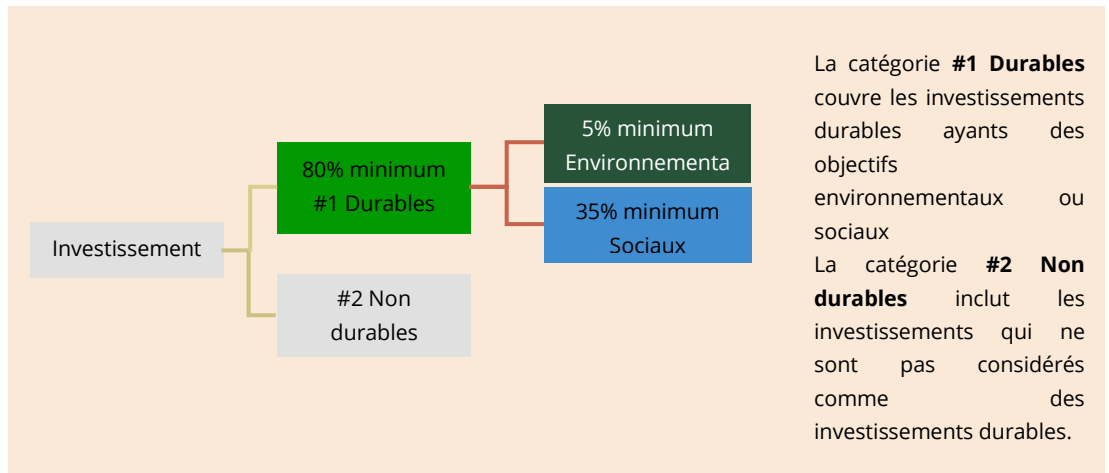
Investissement

80% minimum
#1 Durables

5% minimum
Environnementa

35% minimum
Sociaux

#2 Non
durables

La catégorie **#1 Durables** couvre les investissements durables ayants des objectifs environnementaux ou sociaux
La catégorie **#2 Non durables** inclut les investissements qui ne sont pas considérés comme des investissements durables.